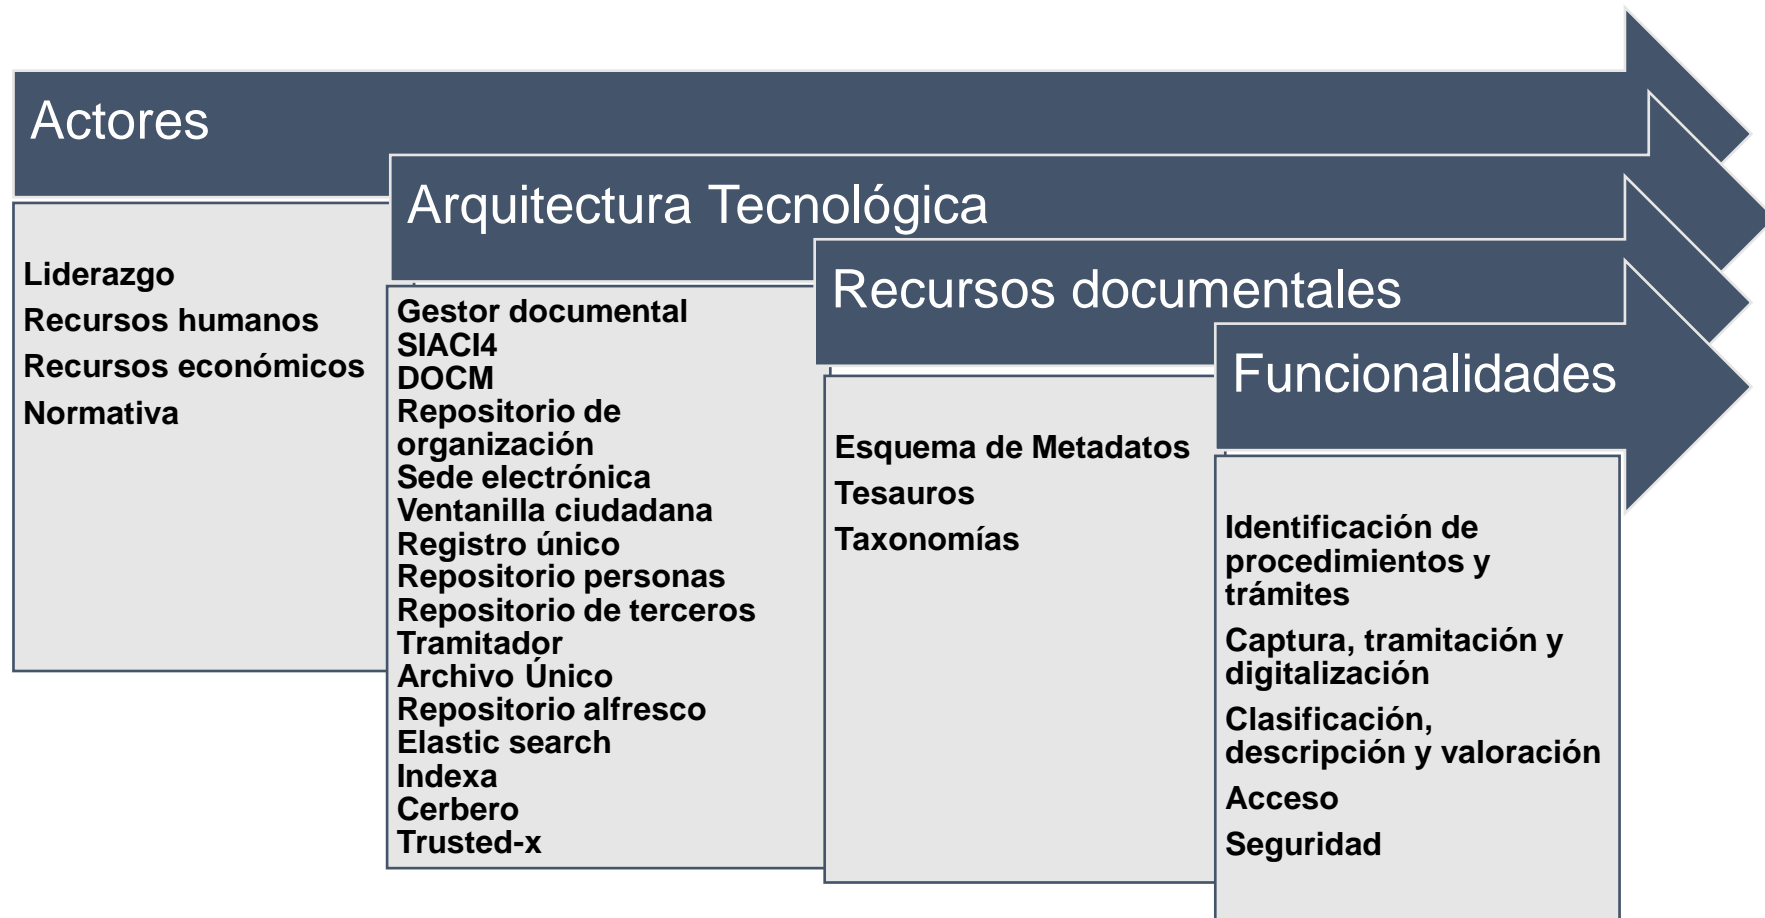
Actores

Liderazgo
Recursos humanos
Recursos económicos
Normativa

Arquitectura Tecnológica

Gestor documental
SIACI4
DOCM
Repositorio de organización
Sede electrónica
Ventanilla ciudadana
Registro único
Repositorio personas
Repositorio de terceros
Tramitador
Archivo Único
Repositorio alfresco
Elastic search
Indexa
Cerbero
Trusted-x

Recursos documentales

Esquema de Metadatos
Tesauros
Taxonomías

Funcionalidades

Identificación de procedimientos y trámites
Captura, tramitación y digitalización
Clasificación, descripción y valoración
Acceso
Seguridad